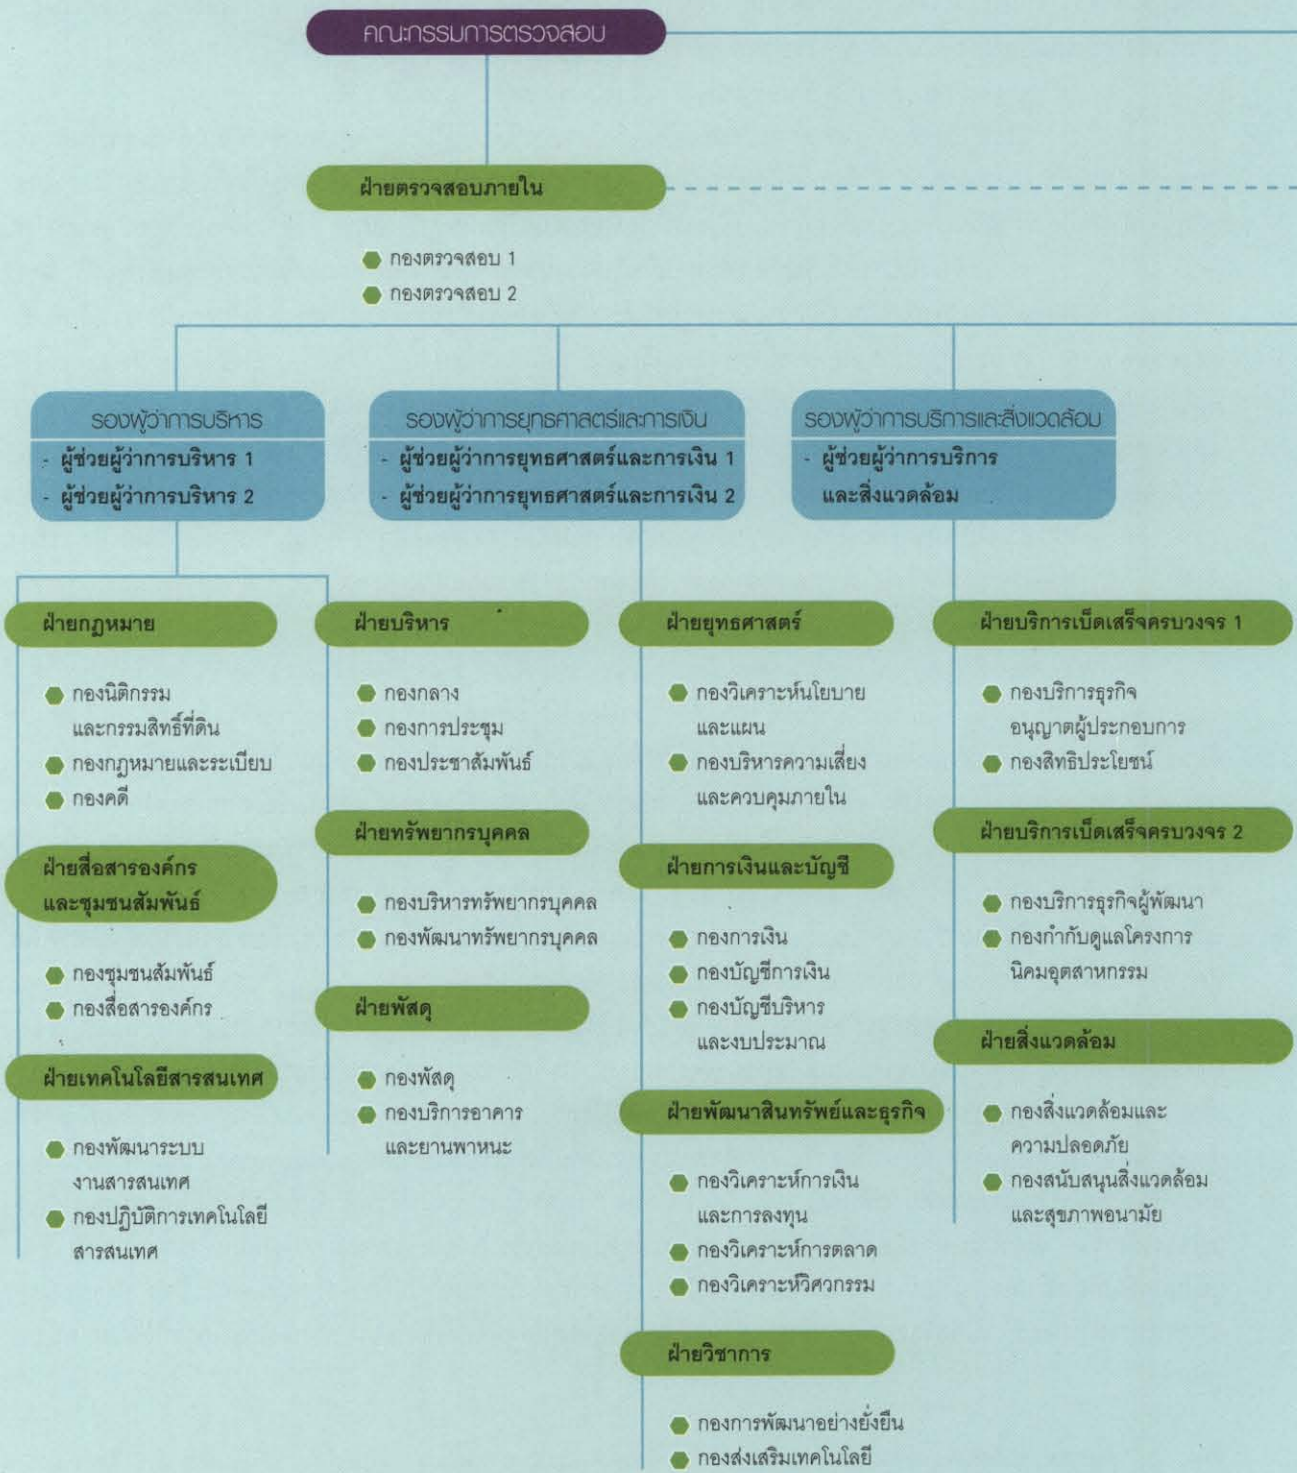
คณะกรรมการตรวจสอบ

ฝ่ายตรวจสอบภายใน

กองตรวจสอบ 1
กองตรวจสอบ 2

รองผู้ว่าการบริหาร
- ผู้ช่วยผู้ว่าการบริหาร 1
- ผู้ช่วยผู้ว่าการบริหาร 2

รองผู้ว่าการยุทธศาสตร์และการเงิน
- ผู้ช่วยผู้ว่าการยุทธศาสตร์และการเงิน 1
- ผู้ช่วยผู้ว่าการยุทธศาสตร์และการเงิน 2

รองผู้ว่าการบริการและสิ่งแวดล้อม
- ผู้ช่วยผู้ว่าการบริการและสิ่งแวดล้อม

ฝ่ายกฎหมาย

กองนิติกรรมและกรรมสิทธิ์ที่ดิน
กองกฎหมายและระเบียบ
กองคดี

ฝ่ายสื่อสารองค์กรและชุมชนสัมพันธ์

กองชุมชนสัมพันธ์
กองสื่อสารองค์กร

ฝ่ายเทคโนโลยีสารสนเทศ

กองพัฒนาระบบงานสารสนเทศ
กองปฏิบัติการเทคโนโลยีสารสนเทศ

ฝ่ายบริหาร

กองกลาง
กองการประชุม
กองประชาสัมพันธ์

ฝ่ายทรัพยากรบุคคล

กองบริหารทรัพยากรบุคคล
กองพัฒนาทรัพยากรบุคคล

ฝ่ายพัสดุ

กองพัสดุ
กองบริการอาคารและยานพาหนะ

ฝ่ายยุทธศาสตร์

กองวิเคราะห์นโยบายและแผน
กองบริหารความเสี่ยงและควบคุมภายใน

ฝ่ายการเงินและบัญชี

กองการเงิน
กองบัญชีการเงิน
กองบัญชีบริหารและงบประมาณ

ฝ่ายพัฒนาสินทรัพย์และธุรกิจ

กองวิเคราะห์การเงินและการลงทุน
กองวิเคราะห์การตลาด
กองวิเคราะห์วิศวกรรม

ฝ่ายวิชาการ

กองการพัฒนาอย่างยั่งยืน
กองส่งเสริมเทคโนโลยี

ฝ่ายบริการเบ็ดเสร็จครบวงจร 1

กองบริการธุรกิจอนุญาตผู้ประกอบการ
กองสิทธิประโยชน์

ฝ่ายบริการเบ็ดเสร็จครบวงจร 2

กองบริการธุรกิจผู้พัฒนา
กองกำกับดูแลโครงการนิคมอุตสาหกรรม

ฝ่ายสิ่งแวดล้อม

กองสิ่งแวดล้อมและความปลอดภัย
กองสนับสนุนสิ่งแวดล้อมและสุขภาพอนามัย